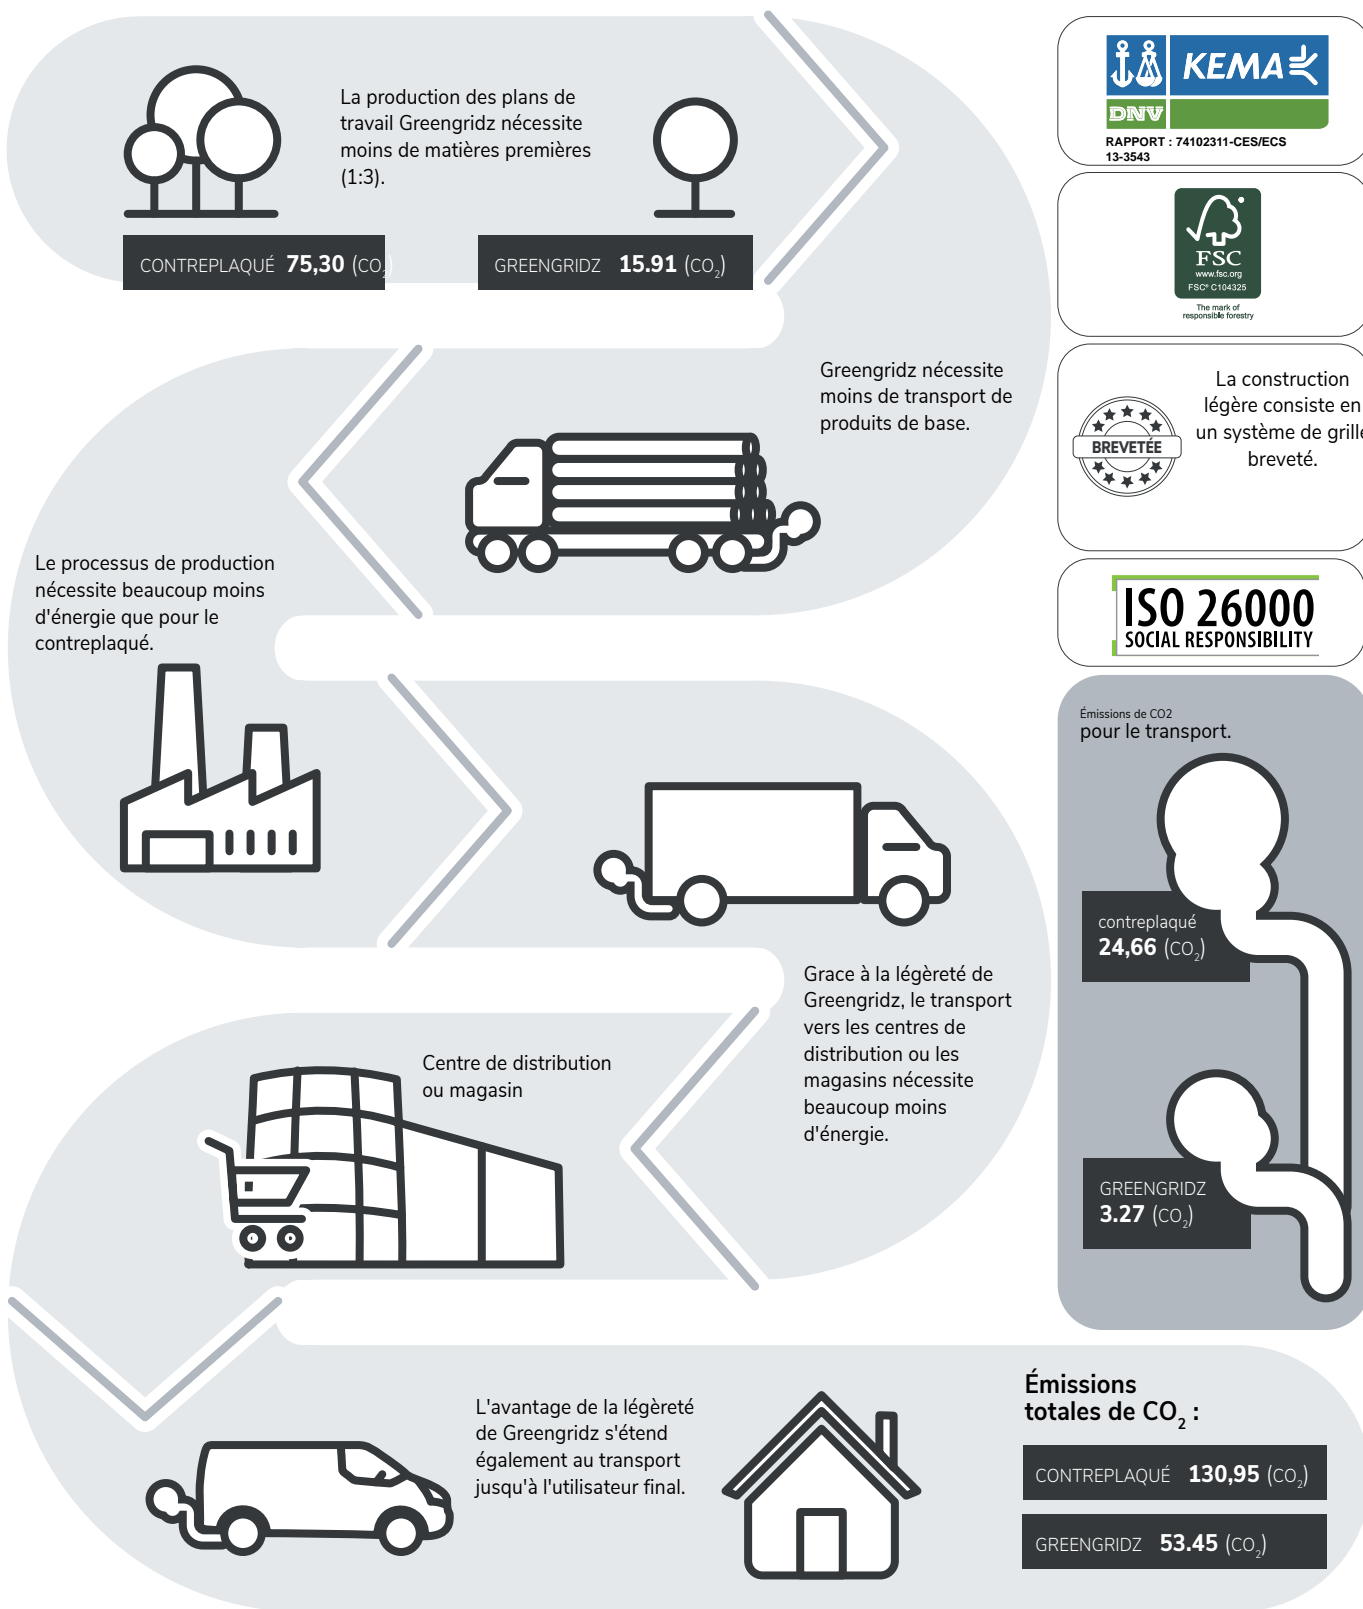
La production des plans de travail Greengridz nécessite moins de matières premières (1:3).

CONTREPLAQUÉ **75,30** ($CO_2$)

GREENGRIDZ **15.91** ($CO_2$)

KEMA DNV
RAPPORT : 74102311-CES/ECS 13-3543

FSC
www.fsc.org
FSC® C104325
The mark of responsible forestry

Greengridz nécessite moins de transport de produits de base.

BREVETÉE

La construction légère consiste en un système de grille breveté.

ISO 26000
SOCIAL RESPONSIBILITY

Le processus de production nécessite beaucoup moins d'énergie que pour le contreplaqué.

Émissions de CO2
pour le transport.

contreplaqué
24,66 ($CO_2$)

GREENGRIDZ
3.27 ($CO_2$)

Grace à la légèreté de Greengridz, le transport vers les centres de distribution ou les magasins nécessite beaucoup moins d'énergie.

Centre de distribution ou magasin

L'avantage de la légèreté de Greengridz s'étend également au transport jusqu'à l'utilisateur final.

Émissions totales de $CO_2$ :

CONTREPLAQUÉ **130,95** ($CO_2$)

GREENGRIDZ **53.45** ($CO_2$)